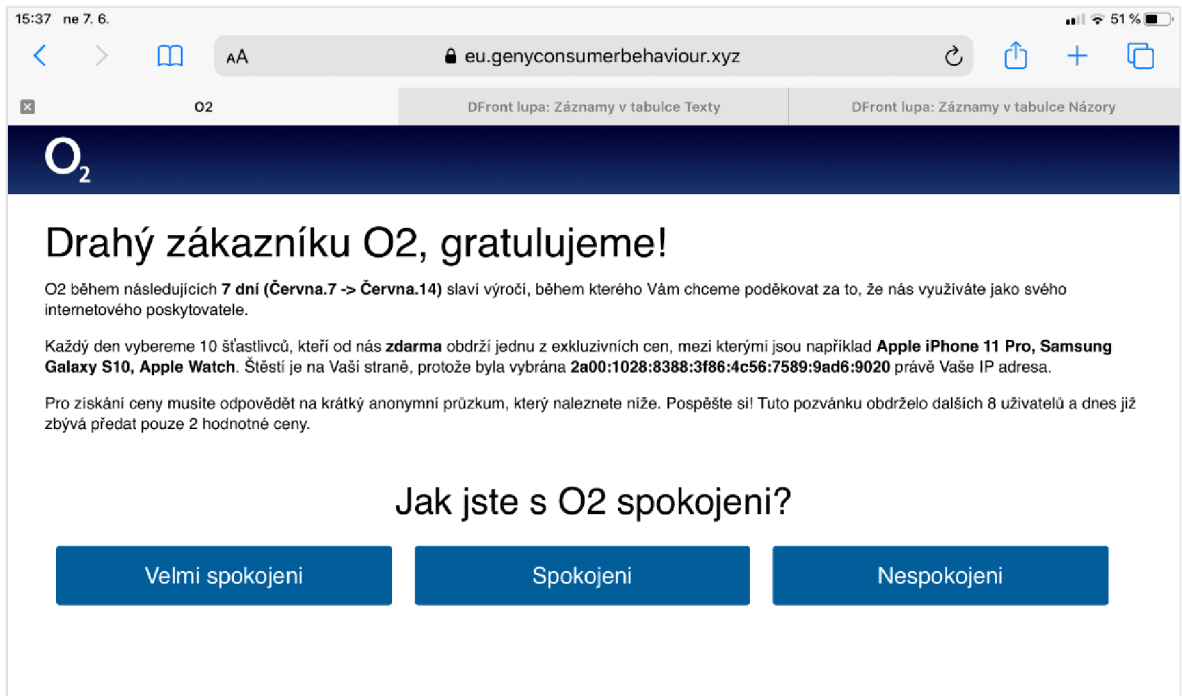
15:37 ne 7. 6.

51 %

AA eu.genyconsumerbehaviour.xyz

O2

DFront lupa: Záznamy v tabulce Texty

DFront lupa: Záznamy v tabulce Názory

$O_2$

Drahý zákazníku O2, gratulujeme!

O2 během následujících **7 dní (Června.7 -> Června.14)** slaví výročí, během kterého Vám chceme poděkovat za to, že nás využíváte jako svého internetového poskytovatele.

Každý den vybereme 10 šťastlivců, kteří od nás **zdarma** obdrží jednu z exkluzivních cen, mezi kterými jsou například **Apple iPhone 11 Pro, Samsung Galaxy S10, Apple Watch**. Štěstí je na Vaši straně, protože byla vybrána **2a00:1028:8388:3f86:4c56:7589:9ad6:9020** právě Vaše IP adresa.

Pro získání ceny musíte odpovědět na krátký anonymní průzkum, který naleznete níže. Pospěšte si! Tuto pozvánku obdrželo dalších 8 uživatelů a dnes již zbývá předat pouze 2 hodnotné ceny.

Jak jste s O2 spokojeni?

Velmi spokojeni

Spokojeni

Nespokojeni